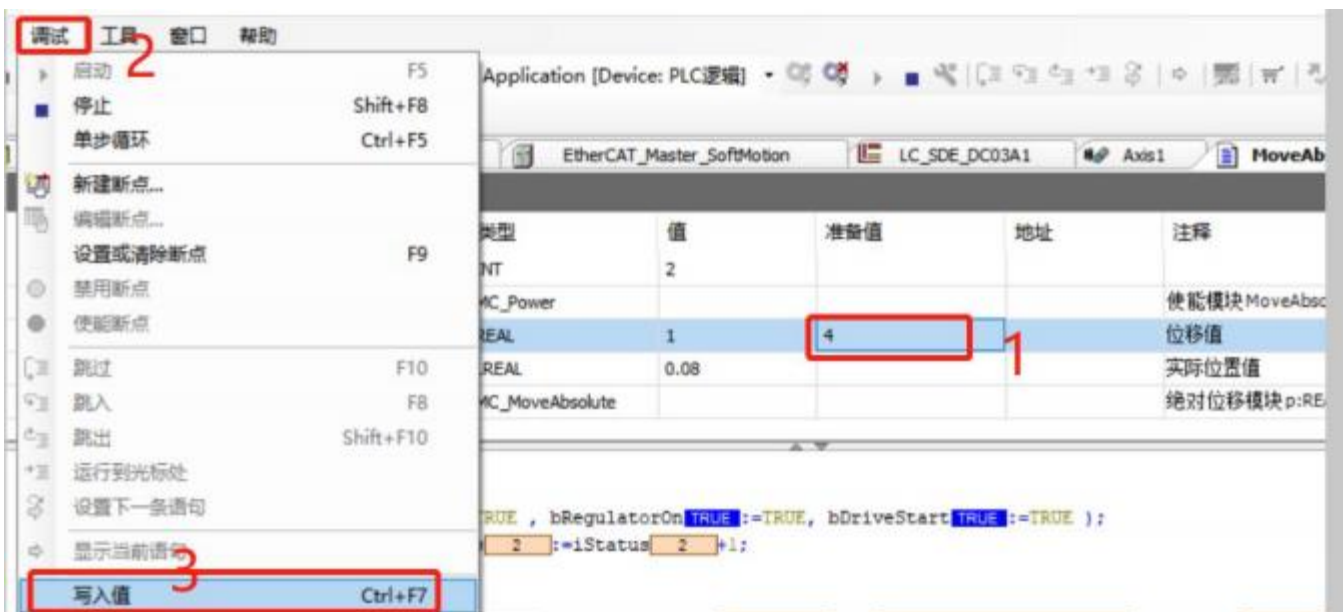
调试 工具 窗口 帮助

2

启动 F5
停止 Shift+F8
单步循环 Ctrl+F5
新建断点...
编辑断点...
设置或清除断点 F9
禁用断点
使能断点
跳过 F10
跳入 F8
跳出 Shift+F10
运行到光标处
设置下一条语句
显示当前语句
写入值 Ctrl+F7

3

Application [Device: PLC逻辑]

EtherCAT_Master_SoftMotion | LC_SDE_DC03A1 | Axis1 | MoveAb

| 类型 | 值 | 准备值 | 地址 | 注释 |
|---|---|---|---|---|
| NT | 2 | | | |
| MC_Power | | | | 使能模块MoveAbsc |
| REAL | 1 | 4 | | 位移值 |
| REAL | 0.08 | | | 实际位置值 |
| MC_MoveAbsolute | | | | 绝对位移模块p:RE |

1

RUE , bRegulatorOn TRUE :=TRUE, bDriveStart TRUE :=TRUE );
2 :=iStatus 2 +1;